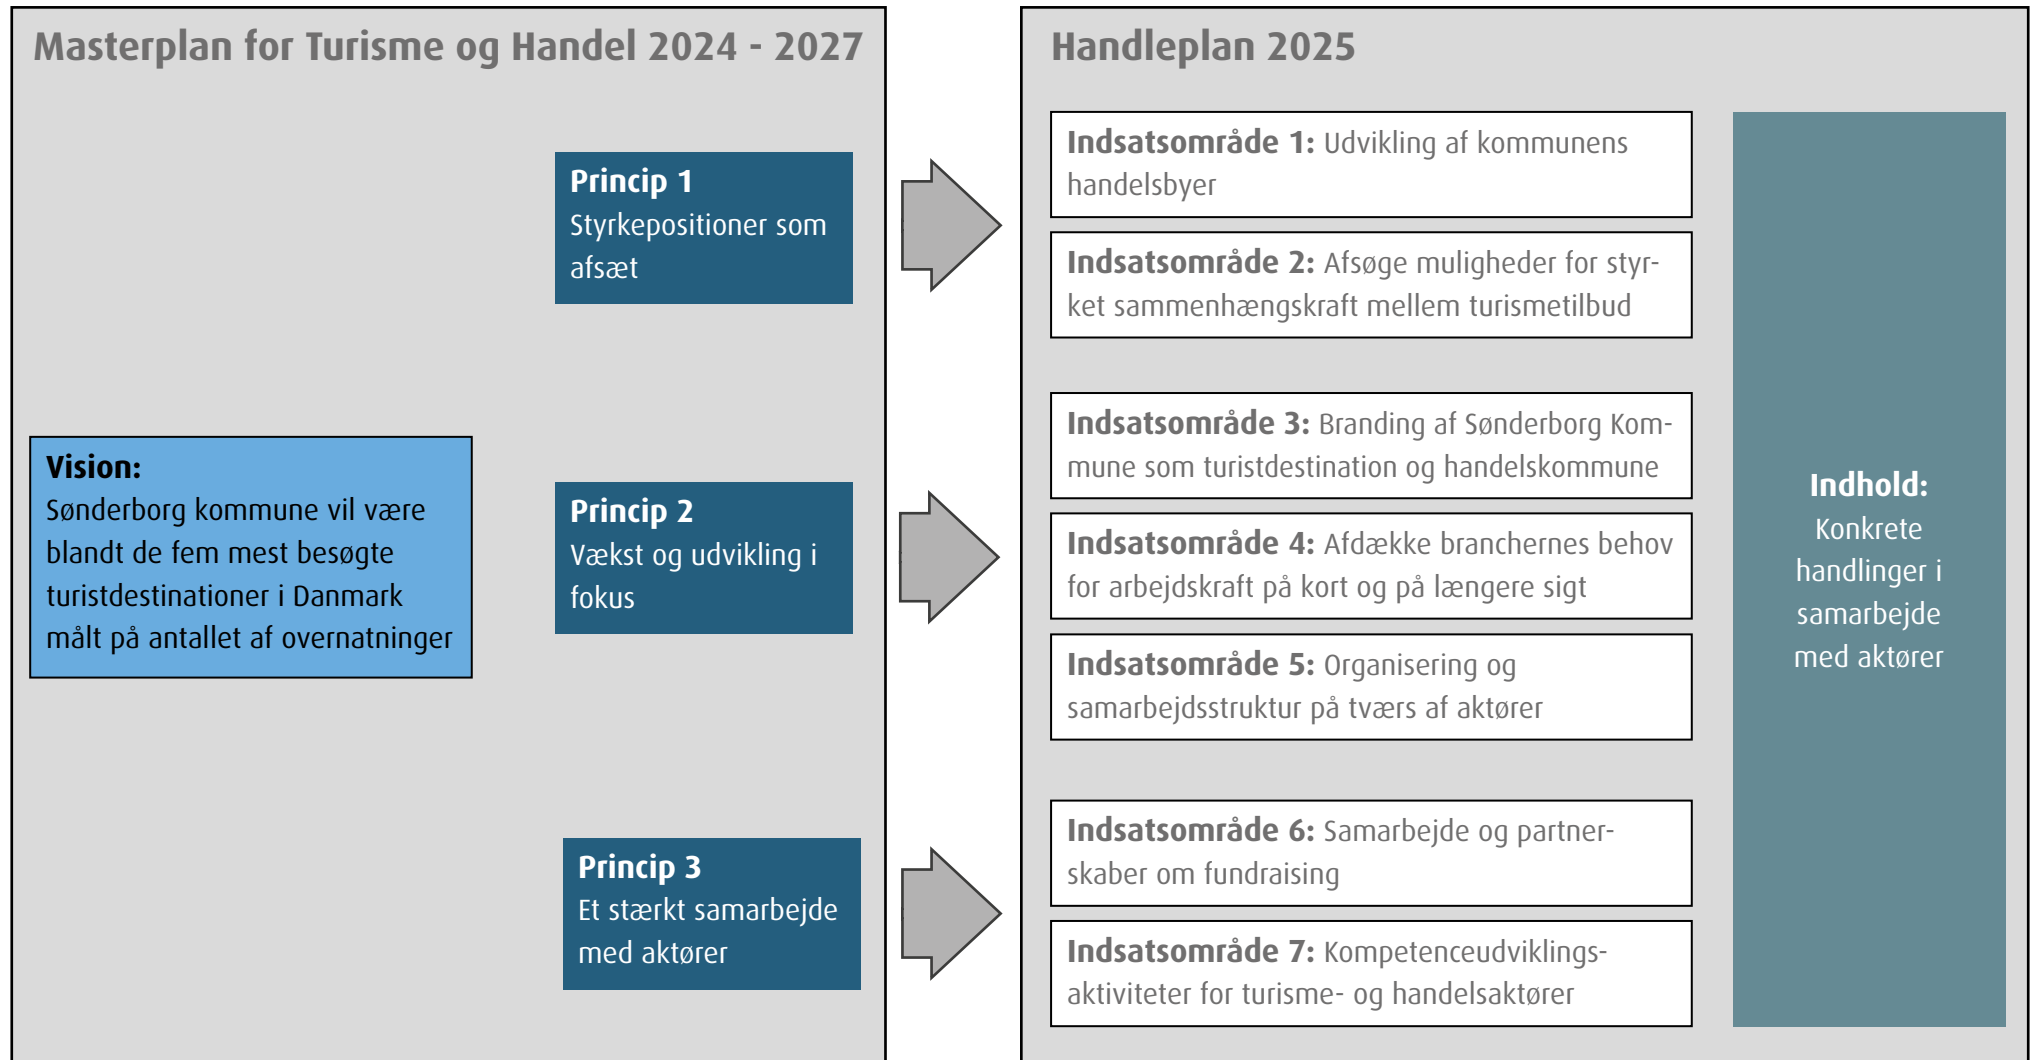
Masterplan for Turisme og Handel 2024 - 2027

Vision:
Sønderborg kommune vil være blandt de fem mest besøgte turistdestinationer i Danmark målt på antallet af overnatninger

Princip 1
Styrkepositioner som afsæt

Princip 2
Vækst og udvikling i fokus

Princip 3
Et stærkt samarbejde med aktører

Handleplan 2025

Indsatsområde 1: Udvikling af kommunens handelsbyer

Indsatsområde 2: Afsøge muligheder for styrket sammenhængskraft mellem turismetilbud

Indsatsområde 3: Branding af Sønderborg Kommune som turistdestination og handelskommune

Indsatsområde 4: Afdække branchernes behov for arbejdskraft på kort og på længere sigt

Indsatsområde 5: Organisering og samarbejdsstruktur på tværs af aktører

Indsatsområde 6: Samarbejde og partnerskaber om fundraising

Indsatsområde 7: Kompetenceudviklingsaktiviteter for turisme- og handelsaktører

Indhold:
Konkrete handlinger i samarbejde med aktører